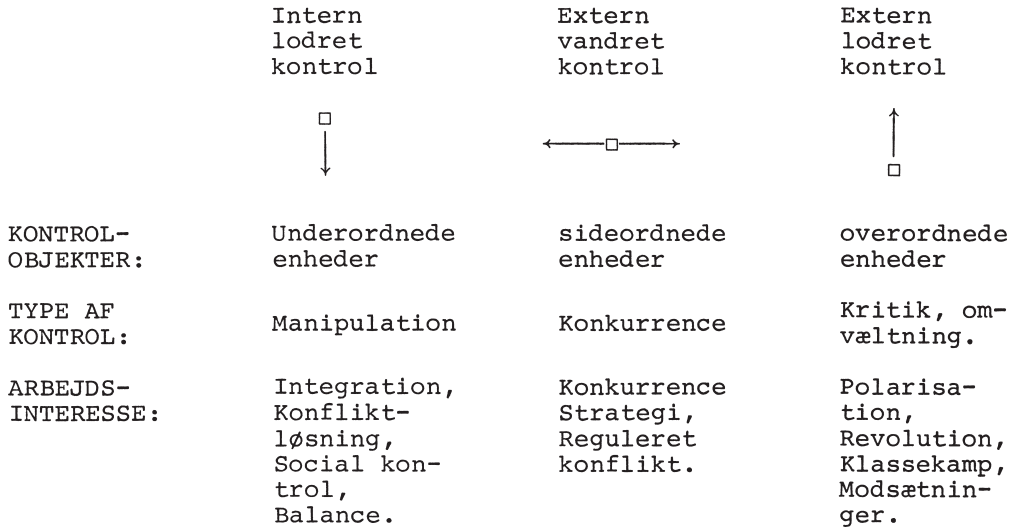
|  | Intern lodret kontrol | Extern vandret kontrol | Extern lodret kontrol |
|---|---|---|---|
| KONTROL-OBJEKTER: | Underordnede enheder | sideordnede enheder | overordnede enheder |
| TYPE AF KONTROL: | Manipulation | Konkurrence | Kritik, omvæltning. |
| ARBEJDS-INTERESSE: | Integration, Konfliktløsning, Social kontrol, Balance. | Konkurrence Strategi, Reguleret konflikt. | Polarisation, Revolution, Klassekamp, Modsætninger. |